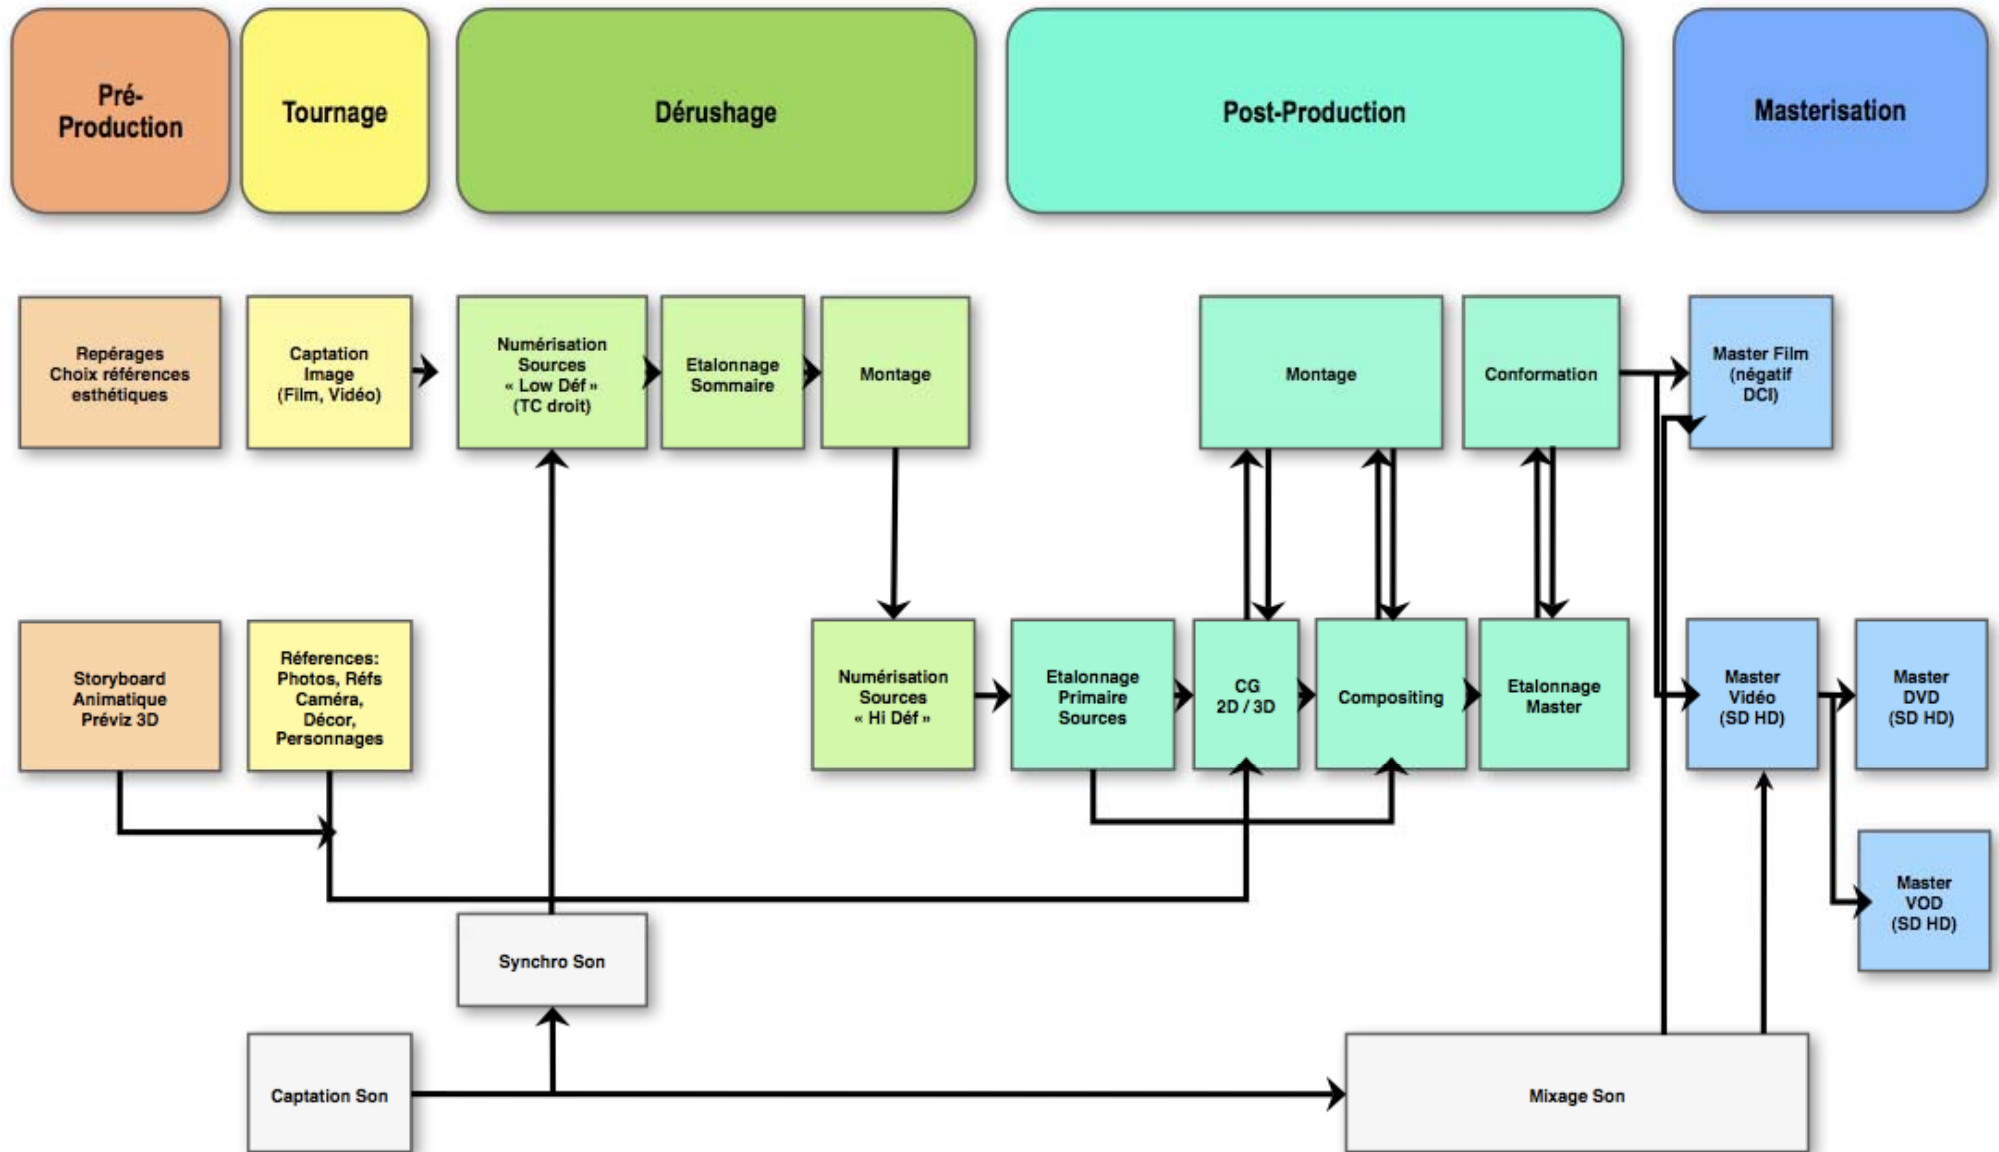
Pré-Production

Tournage

Dérushage

Post-Production

Masterisation

Repérages
Choix références
esthétiques

Captation
Image
(Film, Vidéo)

Numérisation
Sources
« Low Déf »
(TC droit)

Etalonnage
Sommaire

Montage

Montage

Conformation

Master Film
(négatif
DCI)

Storyboard
Animatique
Préviz 3D

Réferences:
Photos, Réfs
Caméra,
Décor,
Personnages

Numérisation
Sources
« Hi Déf »

Etalonnage
Primaire
Sources

CG
2D / 3D

Compositing

Etalonnage
Master

Master
Vidéo
(SD HD)

Master
DVD
(SD HD)

Master
VOD
(SD HD)

Synchro Son

Captation Son

Mixage Son